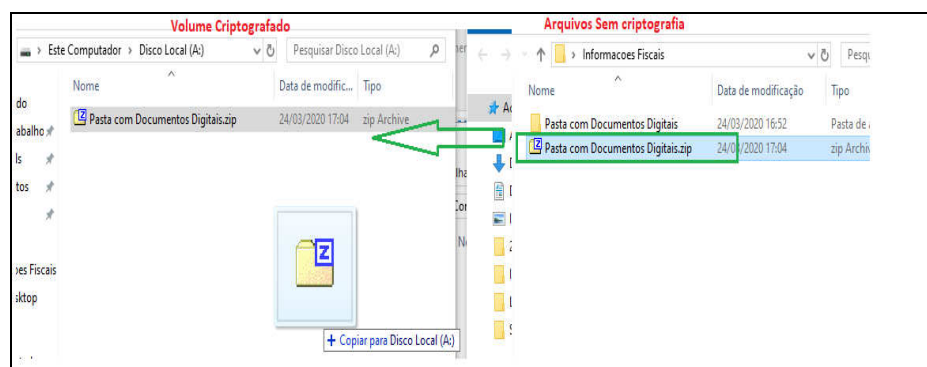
Volume Criptografado

Arquivos Sem criptografia

› Este Computador › Disco Local (A:)

Pesquisar Disco Local (A:)

Nome

Data de modific...

Tipo

do

abalho

ls

tos

Pasta com Documentos Digitais.zip

24/03/2020 17:04

zip Archive

oes Fiscais

sktop

+ Copiar para Disco Local (A:)

› Informacoes Fiscais

Pesqu

Nome

Data de modificação

Tipo

Pasta com Documentos Digitais

24/03/2020 16:52

Pasta de

Pasta com Documentos Digitais.zip

24/03/2020 17:04

zip Archiv